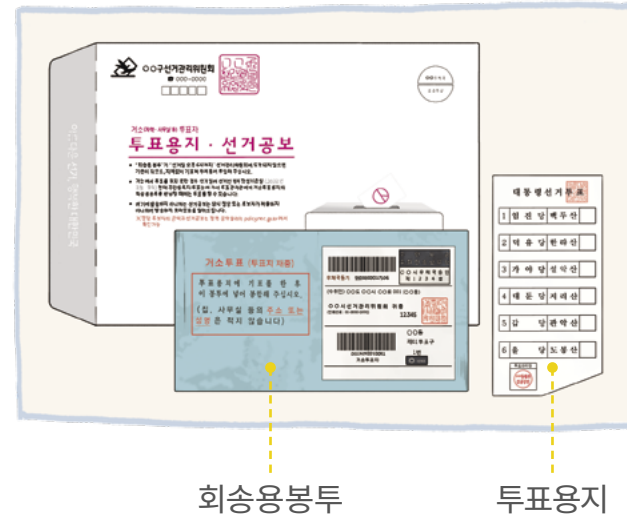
○○구선거관리위원회
000-0000
투표용지 · 선거공보
거소투표 (투표지 재중)
투표용지에 기표를 한 후 이 봉투에 넣어 봉함해 주십시오.
(집, 사무실 등의 주소 또는 성명은 적지 않습니다)
대통령선거투표
1 원진당 백두산
2 덕유당 한라산
3 가야당 설악산
4 태순당 지리산
5 갑 당 관악산
6 을 당 도봉산
회송용봉투
투표용지